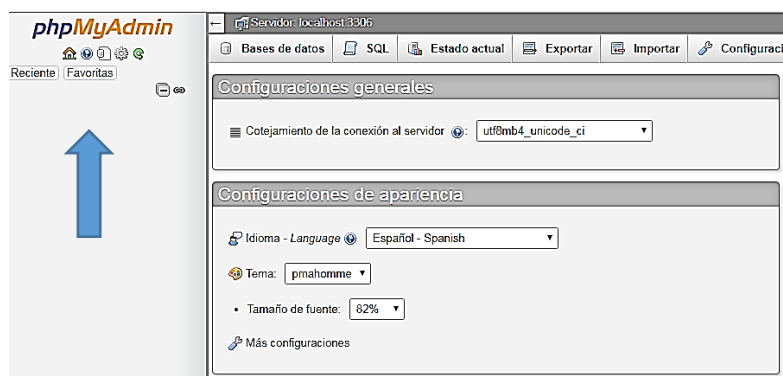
phpMyAdmin

Reciente Favoritas

Servidor: localhost:3306

Bases de datos SQL Estado actual Exportar Importar Configuraci

Configuraciones generales

Cotejamiento de la conexión al servidor: utf8mb4_unicode_ci

Configuraciones de apariencia

Idioma - Language Español - Spanish

Tema: pmahomme

• Tamaño de fuente: 82%

Más configuraciones